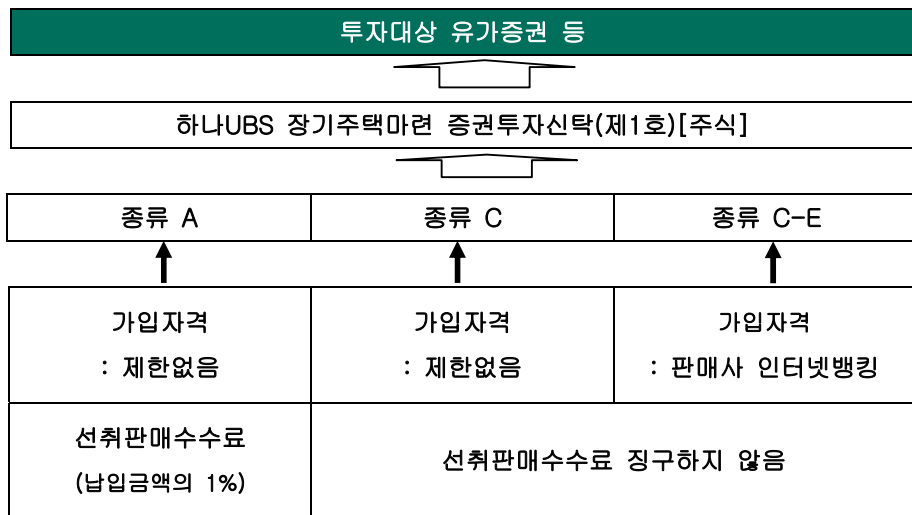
투자대상 유가증권 등

하나UBS 장기주택마련 증권투자신탁(제1호)[주식]

| 종류 A | 종류 C | 종류 C-E |
|---|---|---|
| 가입자격 : 제한없음 | 가입자격 : 제한없음 | 가입자격 : 판매사 인터넷뱅킹 |
| 선취판매수수료 (납입금액의 1%) | 선취판매수수료 징구하지 않음 | |